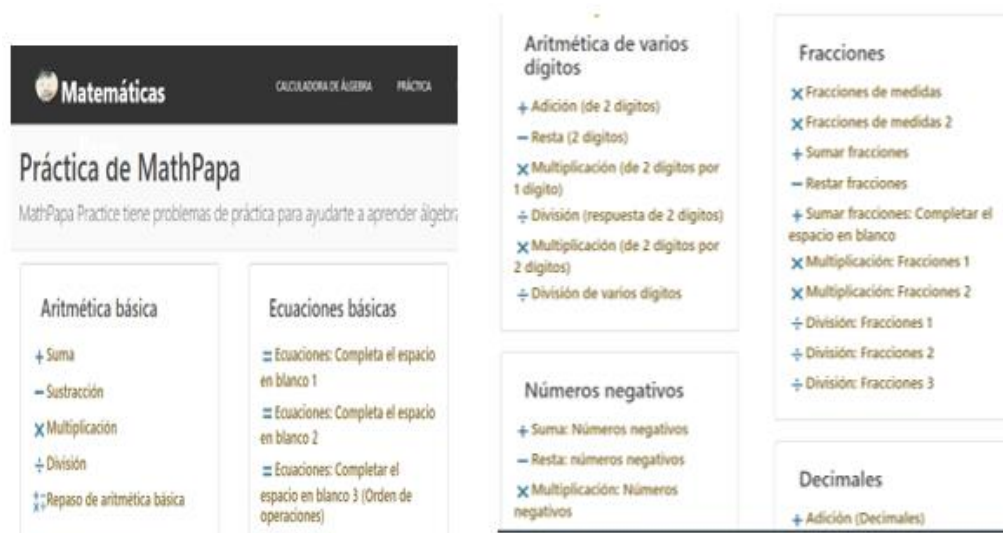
Matemáticas

CALCULADORA DE ÁLGEBRA PRÁCTICA

Práctica de MathPapa

MathPapa Practice tiene problemas de práctica para ayudarte a aprender álgebra

Aritmética básica

+ Suma

− Sustracción

× Multiplicación

÷ División

Repaso de aritmética básica

Ecuaciones básicas

= Ecuaciones: Completa el espacio en blanco 1

= Ecuaciones: Completa el espacio en blanco 2

= Ecuaciones: Completar el espacio en blanco 3 (Orden de operaciones)

Aritmética de varios dígitos

+ Adición (de 2 dígitos)

− Resta (2 dígitos)

× Multiplicación (de 2 dígitos por 1 dígito)

÷ División (respuesta de 2 dígitos)

× Multiplicación (de 2 dígitos por 2 dígitos)

÷ División de varios dígitos

Números negativos

+ Suma: Números negativos

− Resta: números negativos

× Multiplicación: Números negativos

Fracciones

× Fracciones de medidas

× Fracciones de medidas 2

+ Sumar fracciones

− Restar fracciones

+ Sumar fracciones: Completar el espacio en blanco

× Multiplicación: Fracciones 1

× Multiplicación: Fracciones 2

÷ División: Fracciones 1

÷ División: Fracciones 2

÷ División: Fracciones 3

Decimales

+ Adición (Decimales)